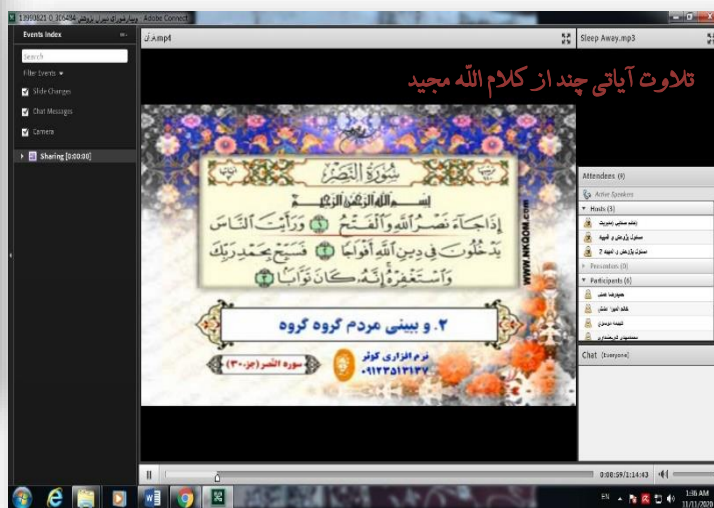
13980621 0 316484 وبینار شورای تیران پژوهش Adobe Connect
Events Index
Search
Filter Events
Slide Changes
Chat Messages
Camera
Sharing [0:00:00]
ن.mp4
Sleep Away.mp3
تلاوت آیاتی چند از کلام الله مجید
سُورَةُ النَّصْرِ
بِسْمِ اللَّهِ الرَّحْمَٰنِ الرَّحِيمِ
إِذَا جَاءَ نَصْرُ اللَّهِ وَالْفَتْحُ ۝ وَرَأَيْتَ النَّاسَ يَدْخُلُونَ فِي دِينِ اللَّهِ أَفْوَاجًا ۝ فَسَبِّحْ بِحَمْدِ رَبِّكَ وَاسْتَغْفِرْهُ إِنَّهُ كَانَ تَوَّابًا ۝
WWW.NKOOM.COM
۲. و ببینی مردم گروه گروه
نرم افزاری کوثر
۰۹۱۲۳۵۱۳۱۳۷
سوره النصر (جزء ۳۰)
Attendees (8)
Active Speakers
Hosts (5)
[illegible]
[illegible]
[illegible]
Presenters (0)
Participants (3)
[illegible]
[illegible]
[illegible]
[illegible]
Chat (Everyone)
0:00:59/1:14:43
EN
1:36 AM
11/11/2020